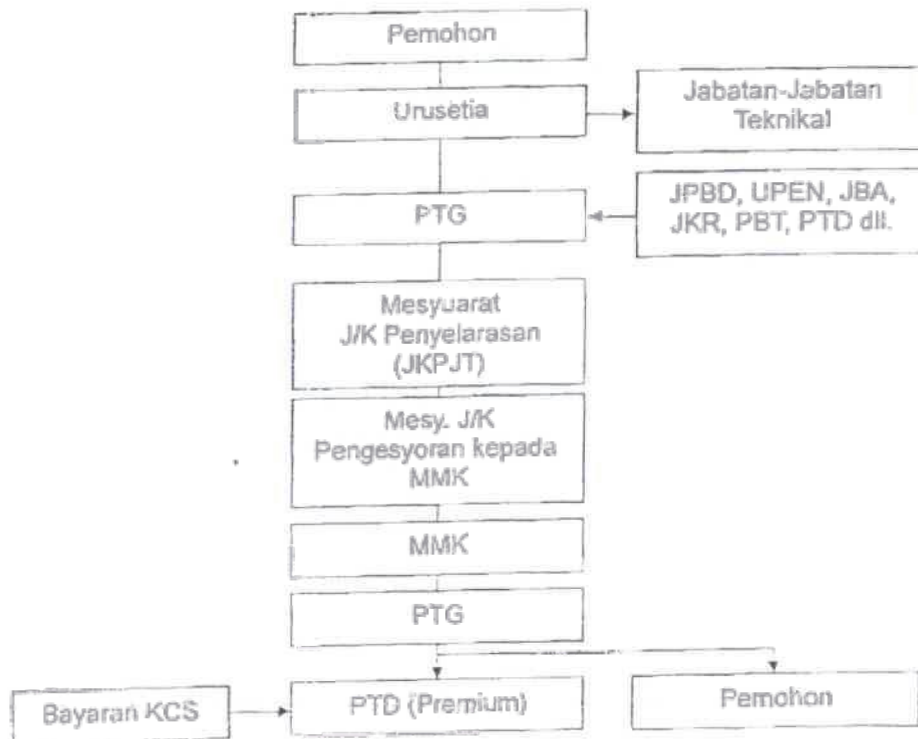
Pemohon

Urusetia

Jabatan-Jabatan Teknikal

PTG

JPBD, UPEN, JBA, JKR, PBT, PTD dll.

Mesyuarat J/K Penyelarasan (JKPJT)

Mesy. J/K Pengesyoran kepada MMK

MMK

PTG

Bayaran KCS

PTD (Premium)

Pemohon